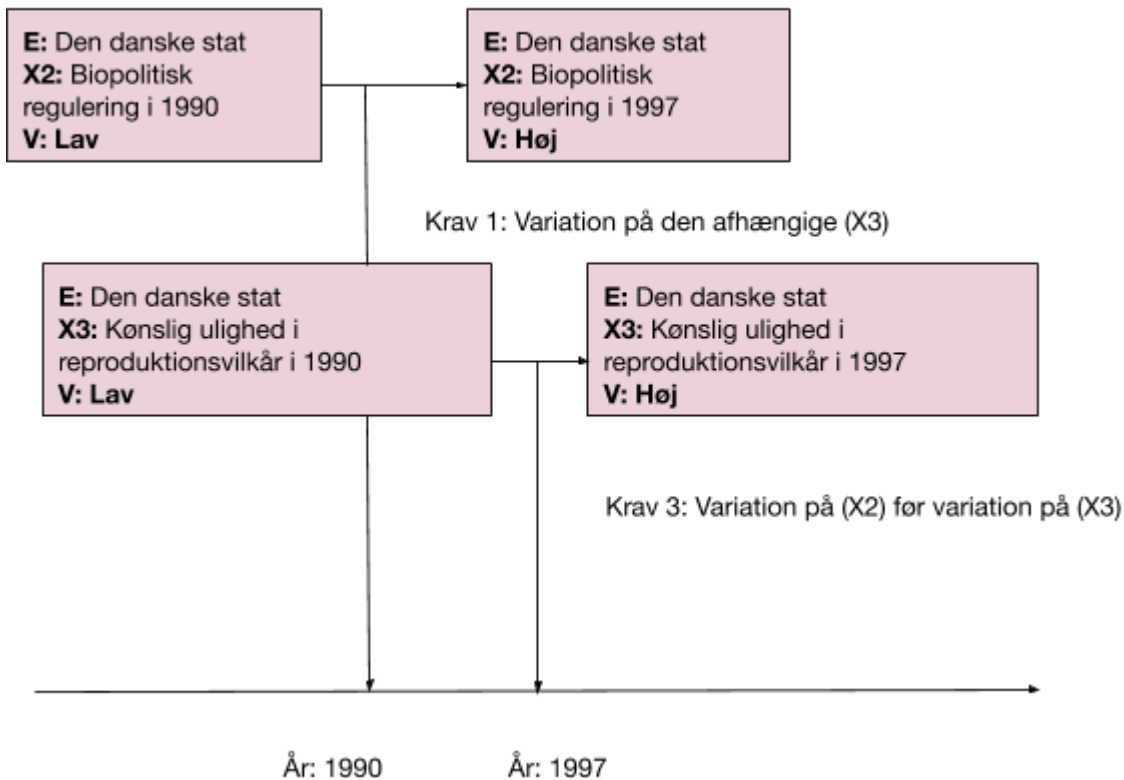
**E:** Den danske stat
**X2:** Biopolitisk regulering i 1990
**V: Lav**

**E:** Den danske stat
**X2:** Biopolitisk regulering i 1997
**V: Høj**

Krav 1: Variation på den afhængige (X3)

**E:** Den danske stat
**X3:** Kønslig ulighed i reproduktionsvilkår i 1990
**V: Lav**

**E:** Den danske stat
**X3:** Kønslig ulighed i reproduktionsvilkår i 1997
**V: Høj**

Krav 3: Variation på (X2) før variation på (X3)

År: 1990

År: 1997